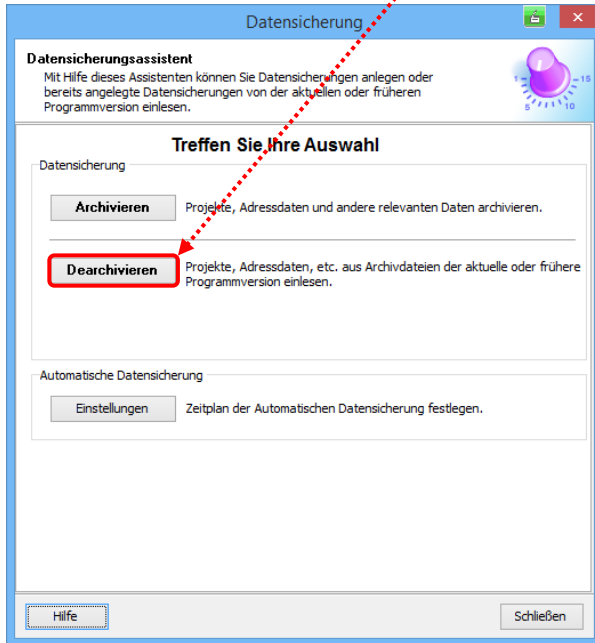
Datensicherung

Datensicherungsassistent
Mit Hilfe dieses Assistenten können Sie Datensicherungen anlegen oder bereits angelegte Datensicherungen von der aktuellen oder früheren Programmversion einlesen.

1 5 10 15

Treffen Sie Ihre Auswahl

Datensicherung

Archivieren
Projekte, Adressdaten und andere relevanten Daten archivieren.

Dearchivieren
Projekte, Adressdaten, etc. aus Archivdateien der aktuelle oder frühere Programmversion einlesen.

Automatische Datensicherung

Einstellungen
Zeitplan der Automatischen Datensicherung festlegen.

Hilfe

Schließen